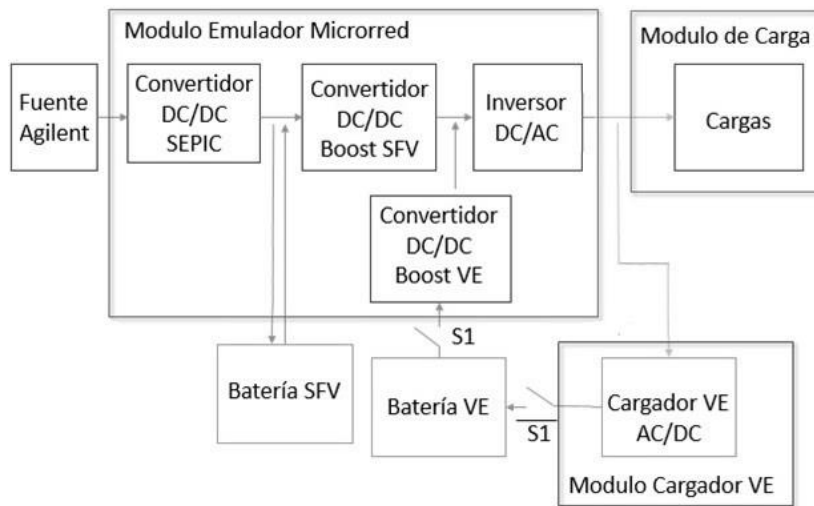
Modulo Emulador Microrred

Modulo de Carga

Fuente Agilent

Convertidor DC/DC SEPIC

Convertidor DC/DC Boost SFV

Inversor DC/AC

Cargas

Convertidor DC/DC Boost VE

S1

Batería SFV

Batería VE

S1

Cargador VE AC/DC

Modulo Cargador VE